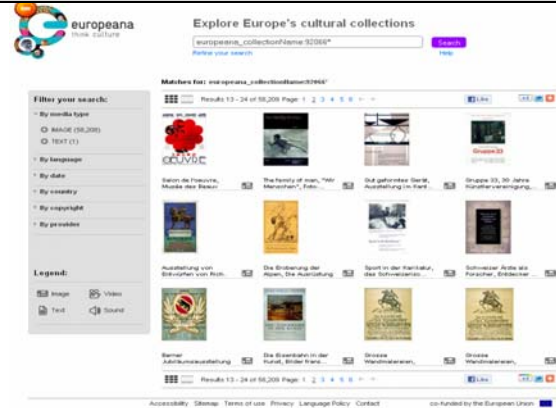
europeana
think culture

Explore Europe's cultural collections

europeana_collectionName:92066*

Search

Refine your search

Help

Matches for: europeana_collectionName:92066*

Results 13 – 24 of 58,209 Page 1 2 3 4 5 6

Like

Filter your search:

By media type

IMAGE (58,208)

TEXT (1)

By language

By date

By country

By copyright

By provider

Legend:

Image

Video

Text

Sound

Salon de l'oeuvre, Musée des Beaux

The family of man, "Wir Menschen", Foto-

Gut geformtes Gerät, Ausstellung im Kant

Gruppe 33, 30 Jahre Künstlervereinigung,

Ausstellung von Entwürfen von Rich.

Die Eroberung der Alpen, Die Ausrüstung

Sport in der Karrikatur, des Schweizerisc

Schweizer Ärzte als Forscher, Entdecker

Berner Jubiläumsausstellung

Die Eisenbahn in der Kunst, Bilder Frans

Grosse Wandmalereien,

Grosse Wandmalereien,

Results 13 – 24 of 58,209 Page 1 2 3 4 5 6

Accessibility Sitemap Terms of use Privacy Language Policy Contact

co-funded by the European Union